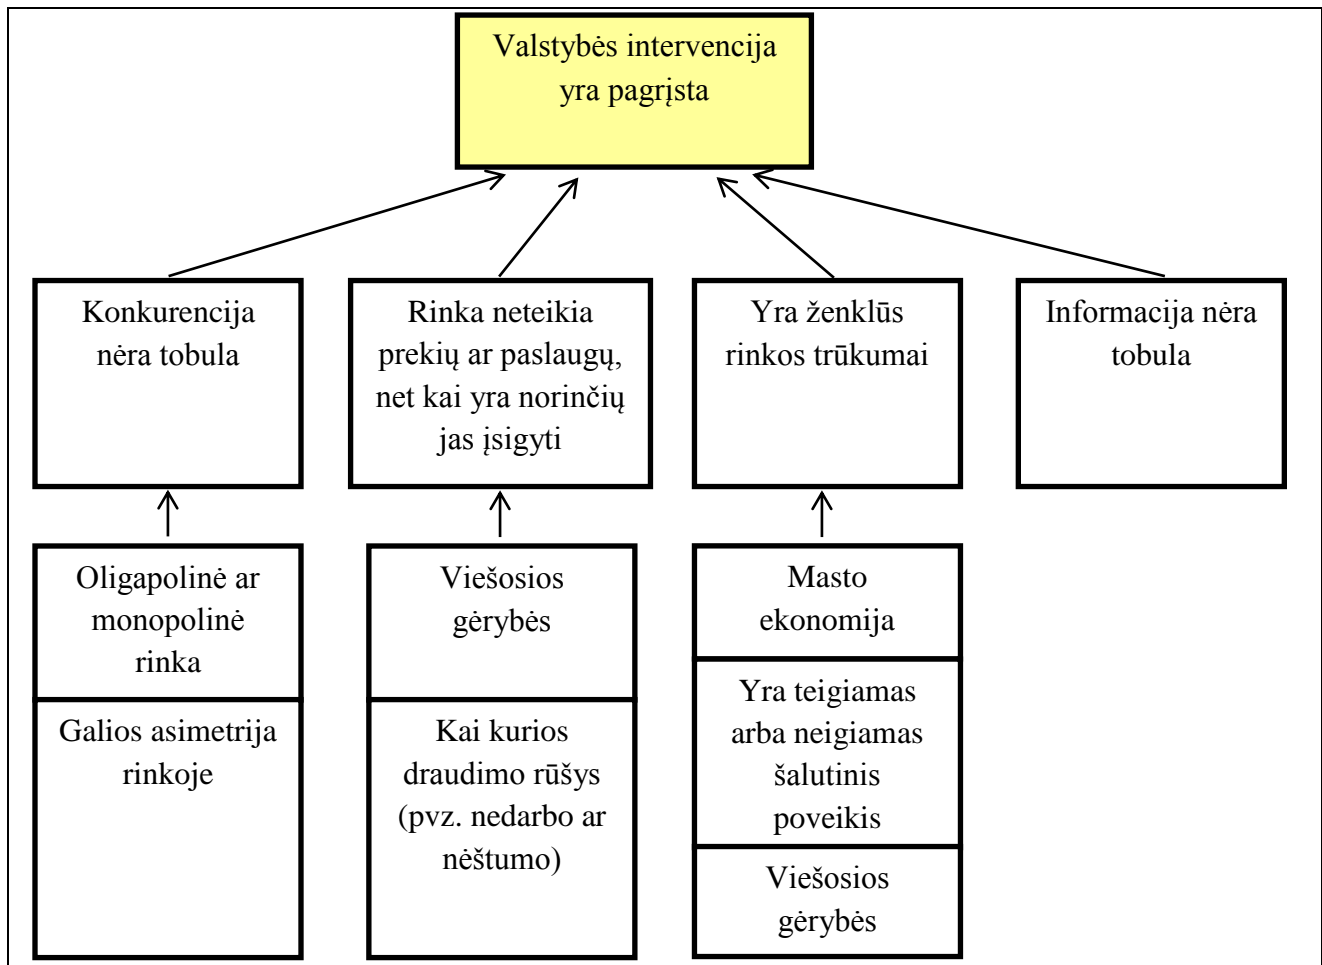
Valstybės intervencija yra pagrįsta

Konkurencija nėra tobula

Rinka neteikia prekių ar paslaugų, net kai yra norinčių jas įsigyti

Yra ženklūs rinkos trūkumai

Informacija nėra tobula

Oligapolinė ar monopolinė rinka

Galios asimetrija rinkoje

Viešosios gėrybės

Kai kurios draudimo rūšys (pvz. nedarbo ar nėštumo)

Masto ekonomija

Yra teigiamas arba neigiamas šalutinis poveikis

Viešosios gėrybės